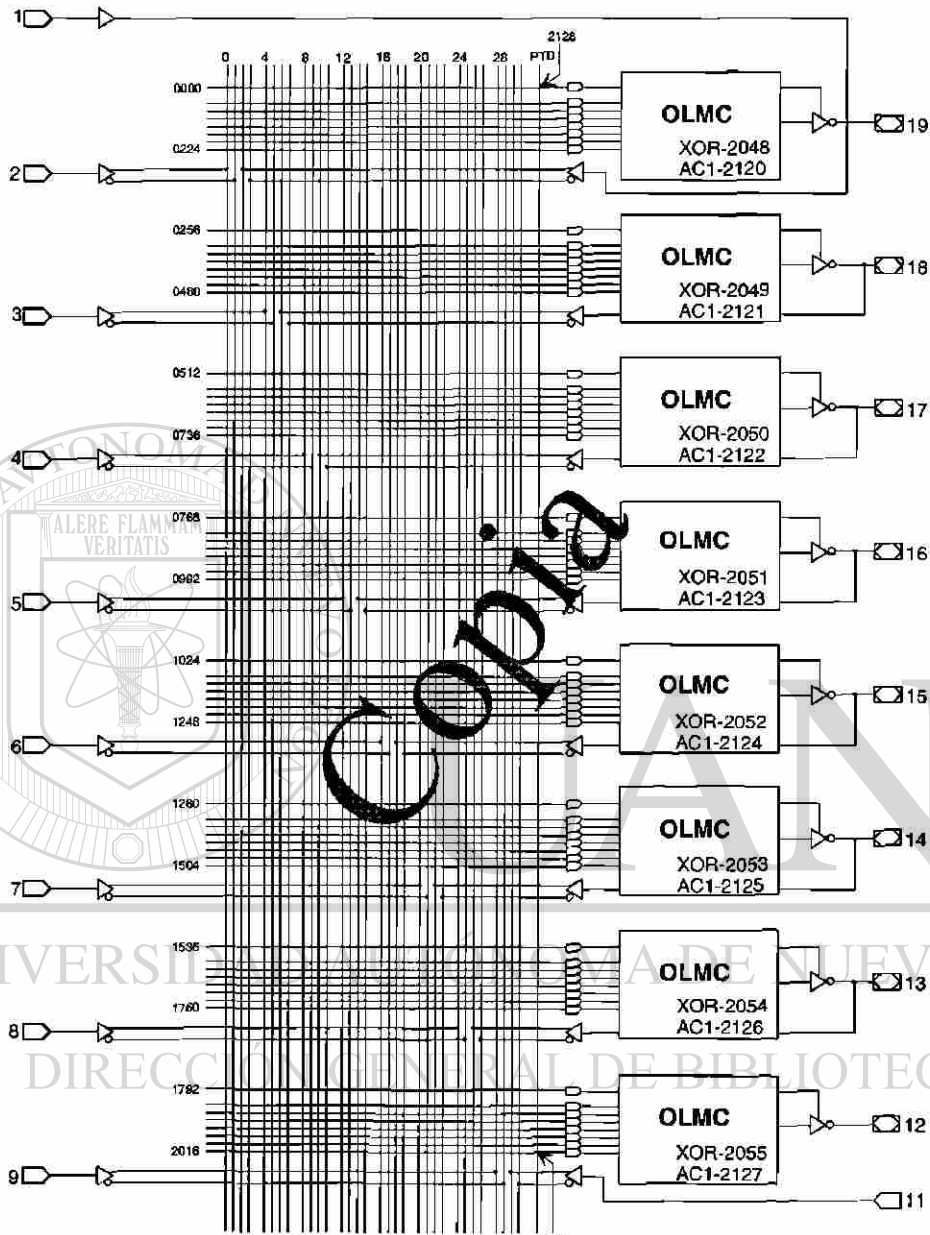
1
0 4 8 12 16 20 24 28 2128 PTD
0000
0224
2
OLMC
XOR-2048
AC1-2120
19
0256
0480
3
OLMC
XOR-2049
AC1-2121
18
0512
0736
4
OLMC
XOR-2050
AC1-2122
17
0768
0992
5
OLMC
XOR-2051
AC1-2123
16
1024
1248
6
OLMC
XOR-2052
AC1-2124
15
1280
1504
7
OLMC
XOR-2053
AC1-2125
14
1536
1760
8
OLMC
XOR-2054
AC1-2126
13
1792
2016
9
OLMC
XOR-2055
AC1-2127
12
11

ALERE FLAMMAM VERITATIS
Copia
UNIVERSIDAD AUTÓNOMA DE NUEVO
DIRECCIÓN GENERAL DE BIBLIOTECAS